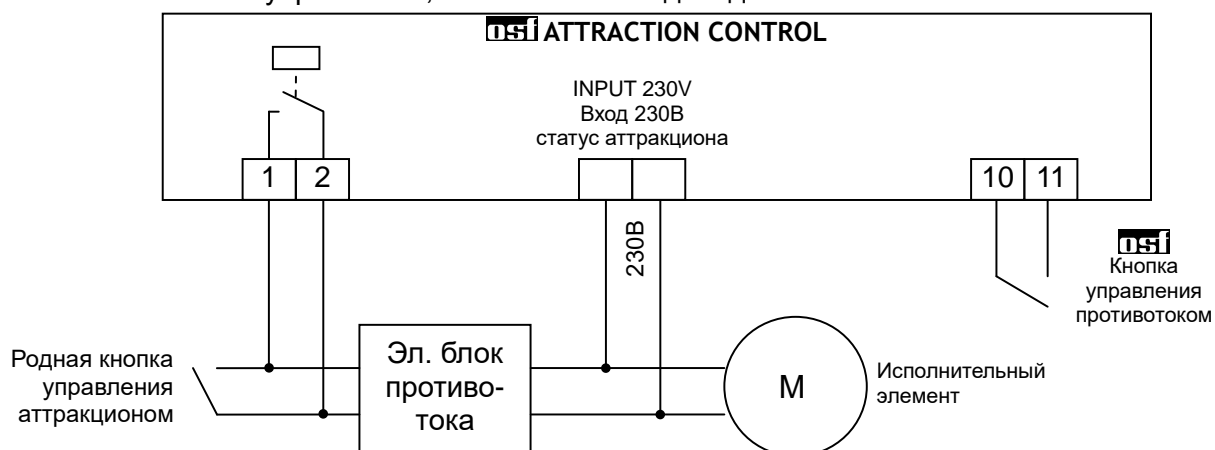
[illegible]

osf ATTRACTION CONTROL

INPUT 230V
Вход 230В
статус аттракциона

1 2

10 11

230В

osf
Кнопка управления противотоком

Родная кнопка управления аттракционом

Эл. блок противотока

M

Исполнительный элемент